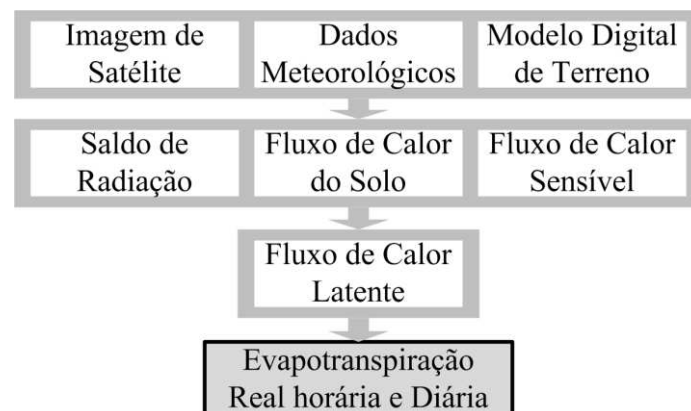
Imagem de Satélite

Dados Meteorológicos

Modelo Digital de Terreno

Saldo de Radiação

Fluxo de Calor do Solo

Fluxo de Calor Sensível

Fluxo de Calor Latente

Evapotranspiração Real horária e Diária